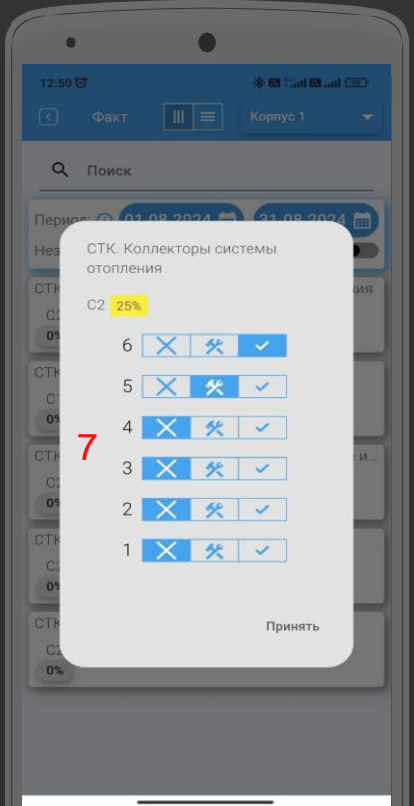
12:50

Факт

Корпус 1

Поиск

Период: 01.08.2024 31.08.2024

Нез

СТК ия
С2
0%

СТК
С2
0%

СТК и...
С2
0%

СТК
С2
0%

СТК
С2
0%

СТК. Коллекторы системы отопления

С2 25%

6

5

4

3

2

1

7

Принять